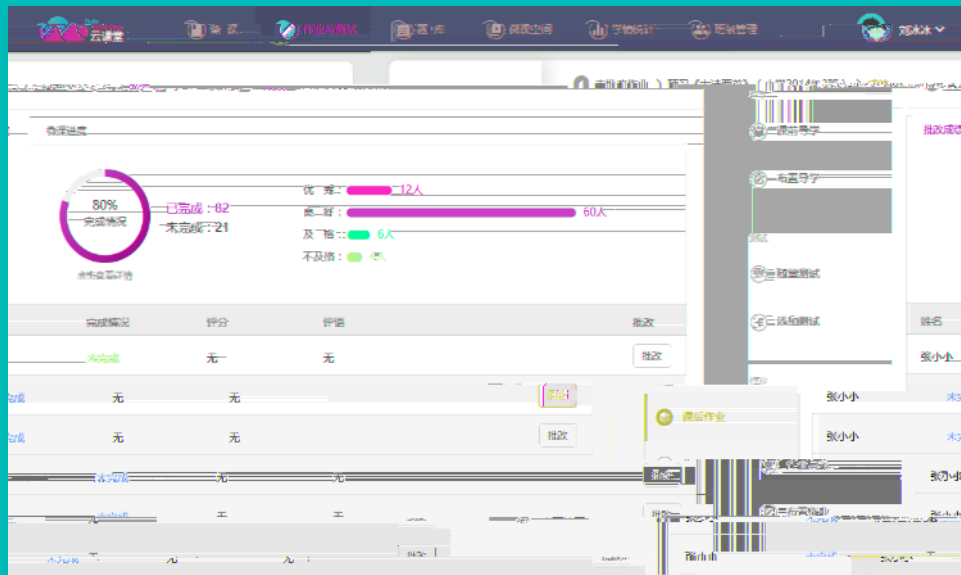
云课堂

备课

作业与测试

通知

资源空间

学情统计

班级管理

郑冰冰

课程进度

80%
完成情况

已完成：82
未完成：21

优秀：12人
良好：60人
及格：6人
不及格：1人

课前导学
课堂导学
随堂测试
课后测试
课后作业

批改成绩

完成情况 | 评分 | 评语 | 批改 | 姓名
未完成 | 无 | 无 | 批改 | 张小小
已完成 | 无 | 无 | 批改 | 张小小
已完成 | 无 | 无 | 批改 | 张小小
未完成 | 无 | 无 | 批改 | 张小小